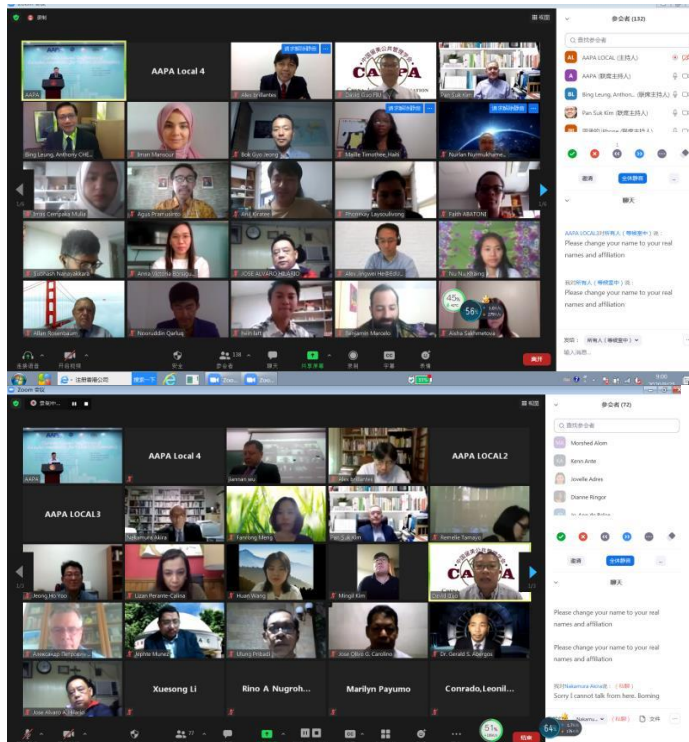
录制

AAPA Local 4

CAPA

Alex Brillantes

David Guo

Pan Suk Kim

Bing Leung, Anthony CHE...

Imran Mansour

Bok Gyo Jeong

Mallie Timothee, Haiti

Nurlan Nurmukhame...

Agus Pramusinto

Ahn Kwon

Phonmay Layvouhuong

Faith ABATONI

Subhash Natarajan

Anna Victoria Borisyuk

JOSE ALVARO HILARIO

Alex Jingwei He

Yu Yu Ningning

Allan Rosenbaum

Noorudin Qarluq

Benjamin Mando

Aisha Sakhmetova

45%

56%

参会者 (132)

查找参会者

AAPA LOCAL (主持人)

AAPA (联席主持人)

Bing Leung, Anthon... (联席主持人)

Pan Suk Kim (联席主持人)

邀请

全体静音

聊天

AAPA LOCAL对所有人（等候室中）说：
Please change your name to your real names and affiliation

我对所有人（等候室中）说：
Please change your name to your real names and affiliation

发送： 所有人（等候室中）

输入消息...

解除静音

开启视频

安全

参会者 138

聊天

共享屏幕

录制

字幕

表情

离开

Zoom

AAPA

AAPA Local 4

AAPA LOCAL2

AAPA LOCAL3

Sakamoto Akira

Fanning Meng

Pan Suk Kim

Remele Tamayo

Jeong Ho Yoo

Lizan Perante-Calina

Huan Wang

Mingil Kim

David Guo

Jinjine Munez

Ulung Pribadi

Jose Oliva O. Carolina

Dr. Gerald S. Abergos

Jose Alvaro Hilario

Xuesong Li

Rino A Nugroh...

Marilyn Payumo

Conrado, Leonil...

参会者 (72)

查找参会者

Morshed Alam

Kenn Ante

Jovelle Adres

Dianne Ringor

邀请

全体静音

聊天

Please change your name to your real names and affiliation

Please change your name to your real names and affiliation

我与Nakamura Akira说：（私聊）
Sorry I cannot talk from here. Booming

51%

64%

结束